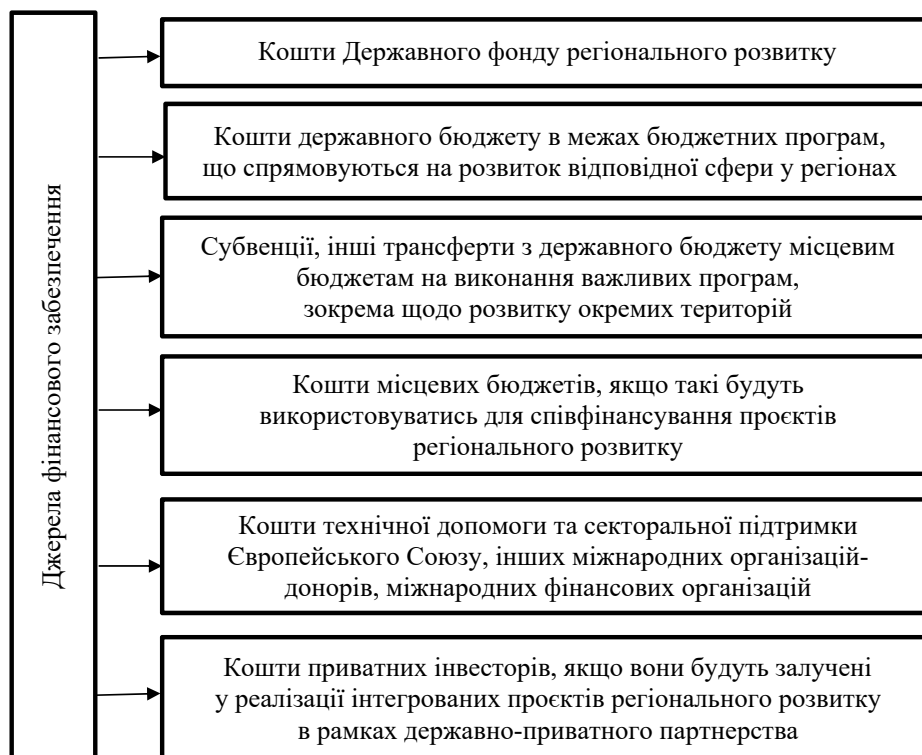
Джерела фінансового забезпечення

Кошти Державного фонду регіонального розвитку

Кошти державного бюджету в межах бюджетних програм, що спрямовуються на розвиток відповідної сфери у регіонах

Субвенції, інші трансферти з державного бюджету місцевим бюджетам на виконання важливих програм, зокрема щодо розвитку окремих територій

Кошти місцевих бюджетів, якщо такі будуть використовуватись для співфінансування проєктів регіонального розвитку

Кошти технічної допомоги та секторальної підтримки Європейського Союзу, інших міжнародних організацій-донорів, міжнародних фінансових організацій

Кошти приватних інвесторів, якщо вони будуть залучені у реалізації інтегрованих проєктів регіонального розвитку в рамках державно-приватного партнерства